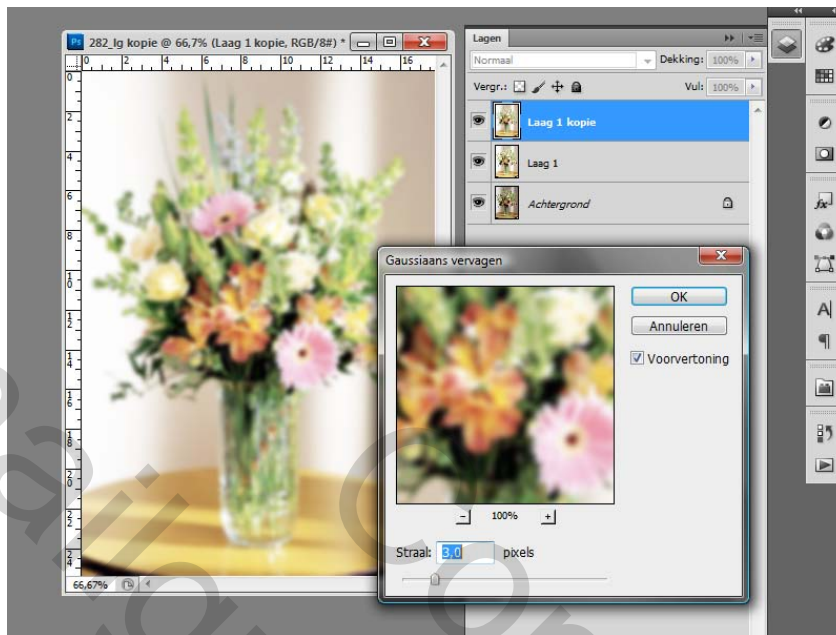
282_lg kopie @ 66,7% (Laag 1 kopie, RGB/8#) *

0 2 4 6 8 10 12 14 16

0 2 4 6 8 10 12 14 16 18 20 22 24

66,67%

Lagen

Normaal

Dekking: 100%

Vergr.:

Vul: 100%

Laag 1 kopie

Laag 1

Achtergrond

Gaussiaans vervagen

OK

Annuleren

Voorvertoning

100%

Straal: 3,0 pixels